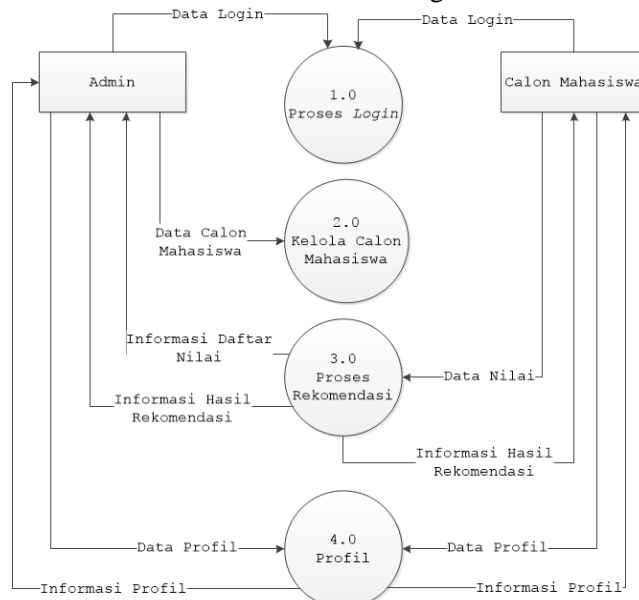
Data Login

Data Login

Admin

1.0
Proses *Login*

Calon Mahasiswa

Data Calon Mahasiswa

2.0
Kelola Calon Mahasiswa

Informasi Daftar Nilai

3.0
Proses Rekomendasi

Data Nilai

Informasi Hasil Rekomendasi

Informasi Hasil Rekomendasi

Data Profil

4.0
Profil

Data Profil

Informasi Profil

Informasi Profil